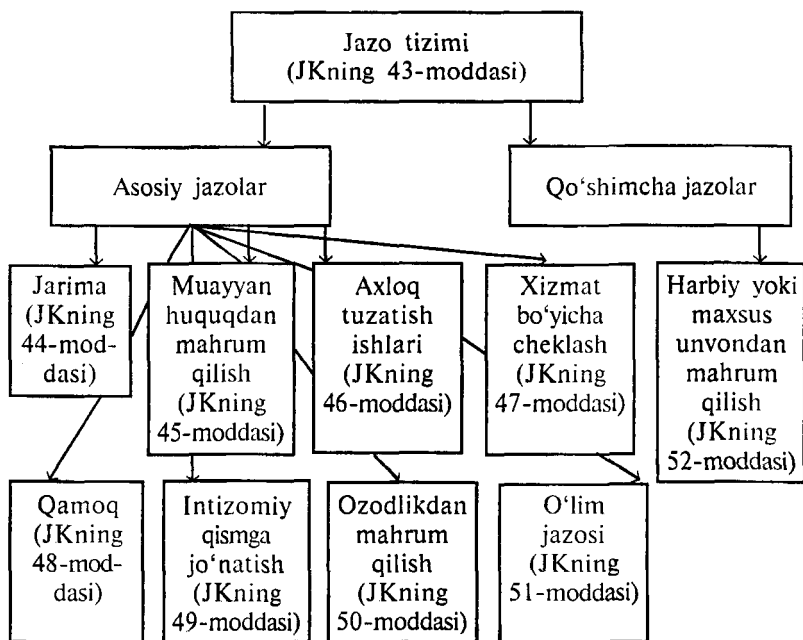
Jazo tizimi (JKning 43-moddasi)

Asosiy jazolar

Qo‘shimcha jazolar

Jarima (JKning 44-moddasi)

Muayyan huquqdan mahrum qilish (JKning 45-moddasi)

Axloq tuzatish ishlari (JKning 46-moddasi)

Xizmat bo‘yicha cheklash (JKning 47-moddasi)

Harbiy yoki maxsus unvondan mahrum qilish (JKning 52-moddasi)

Qamoq (JKning 48-moddasi)

Intizomiy qismga jo‘natish (JKning 49-moddasi)

Ozodlikdan mahrum qilish (JKning 50-moddasi)

O‘lim jazosi (JKning 51-moddasi)